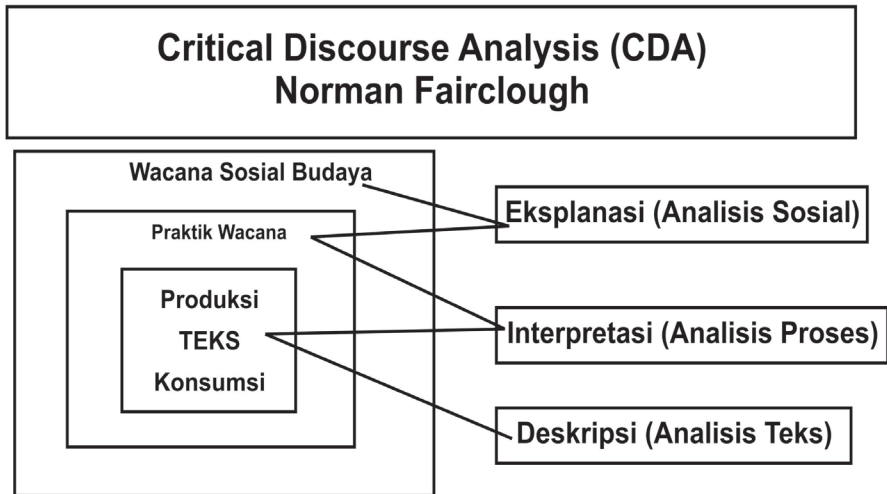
Critical Discourse Analysis (CDA)
Norman Fairclough

Wacana Sosial Budaya

Praktik Wacana

Produksi
TEKS
Konsumsi

Eksplanasi (Analisis Sosial)

Interpretasi (Analisis Proses)

Deskripsi (Analisis Teks)